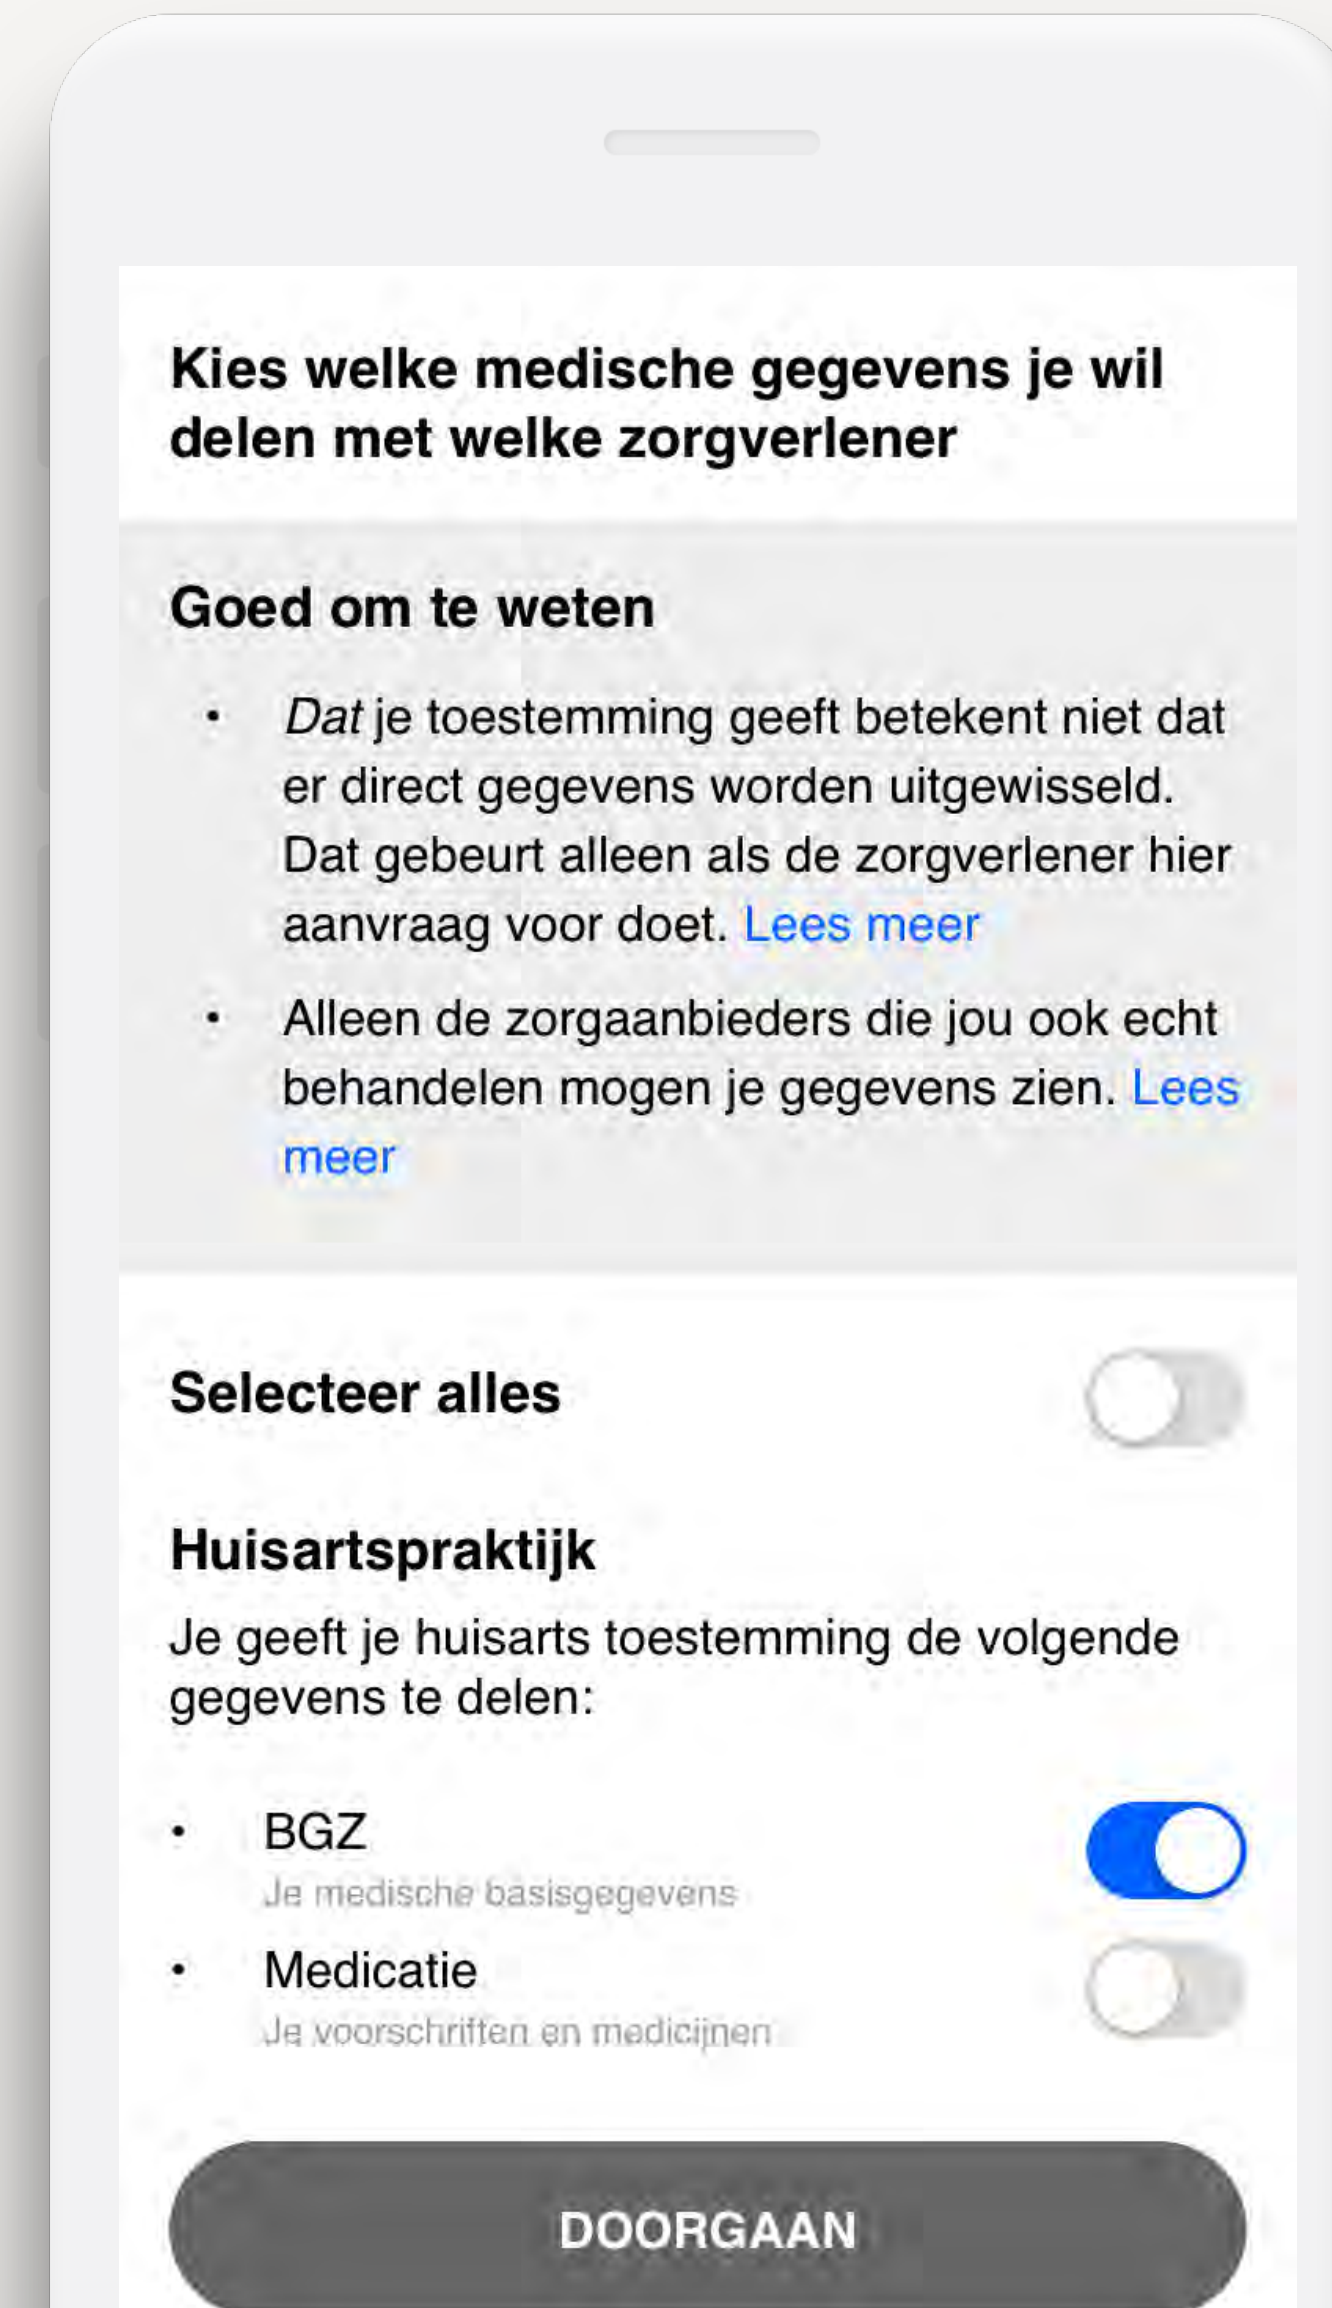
Kies welke medische gegevens je wil delen met welke zorgverlener

Goed om te weten

- *Dat* je toestemming geeft betekent niet dat er direct gegevens worden uitgewisseld. Dat gebeurt alleen als de zorgverlener hier aanvraag voor doet. Lees meer
- Alleen de zorgaanbieders die jou ook echt behandelen mogen je gegevens zien. Lees meer

Selecteer alles

Huisartspraktijk

Je geeft je huisarts toestemming de volgende gegevens te delen:

- BGZ
Je medische basisgegevens
- Medicatie
Je voorschriften en medicijnen

DOORGAAN